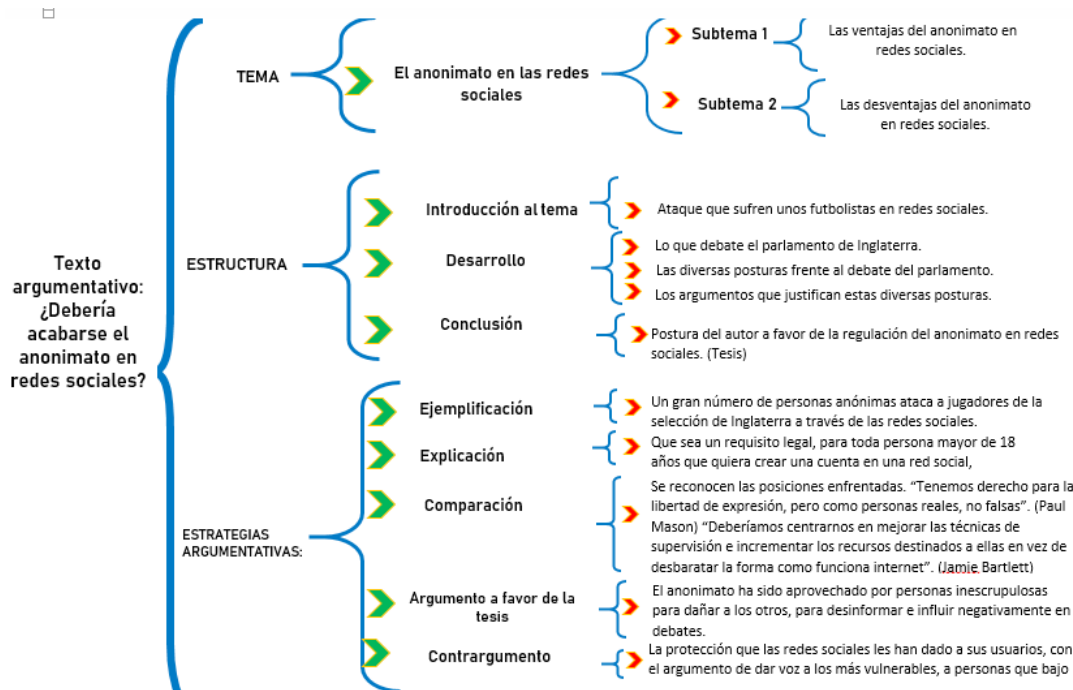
Texto argumentativo: ¿Debería acabarse el anonimato en redes sociales?

TEMA

El anonimato en las redes sociales

Subtema 1

Las ventajas del anonimato en redes sociales.

Subtema 2

Las desventajas del anonimato en redes sociales.

ESTRUCTURA

Introducción al tema

Ataque que sufren unos futbolistas en redes sociales.

Desarrollo

Lo que debate el parlamento de Inglaterra.

Las diversas posturas frente al debate del parlamento.

Los argumentos que justifican estas diversas posturas.

Conclusión

Postura del autor a favor de la regulación del anonimato en redes sociales. (Tesis)

ESTRATEGIAS ARGUMENTATIVAS:

Ejemplificación

Un gran número de personas anónimas ataca a jugadores de la selección de Inglaterra a través de las redes sociales.

Explicación

Que sea un requisito legal, para toda persona mayor de 18 años que quiera crear una cuenta en una red social,

Comparación

Se reconocen las posiciones enfrentadas. "Tenemos derecho para la libertad de expresión, pero como personas reales, no falsas". (Paul Mason) "Deberíamos centrarnos en mejorar las técnicas de supervisión e incrementar los recursos destinados a ellas en vez de desbaratar la forma como funciona internet". (Jamie Bartlett)

Argumento a favor de la tesis

El anonimato ha sido aprovechado por personas inescrupulosas para dañar a los otros, para desinformar e influir negativamente en debates.

Contrargumento

La protección que las redes sociales les han dado a sus usuarios, con el argumento de dar voz a los más vulnerables, a personas que bajo